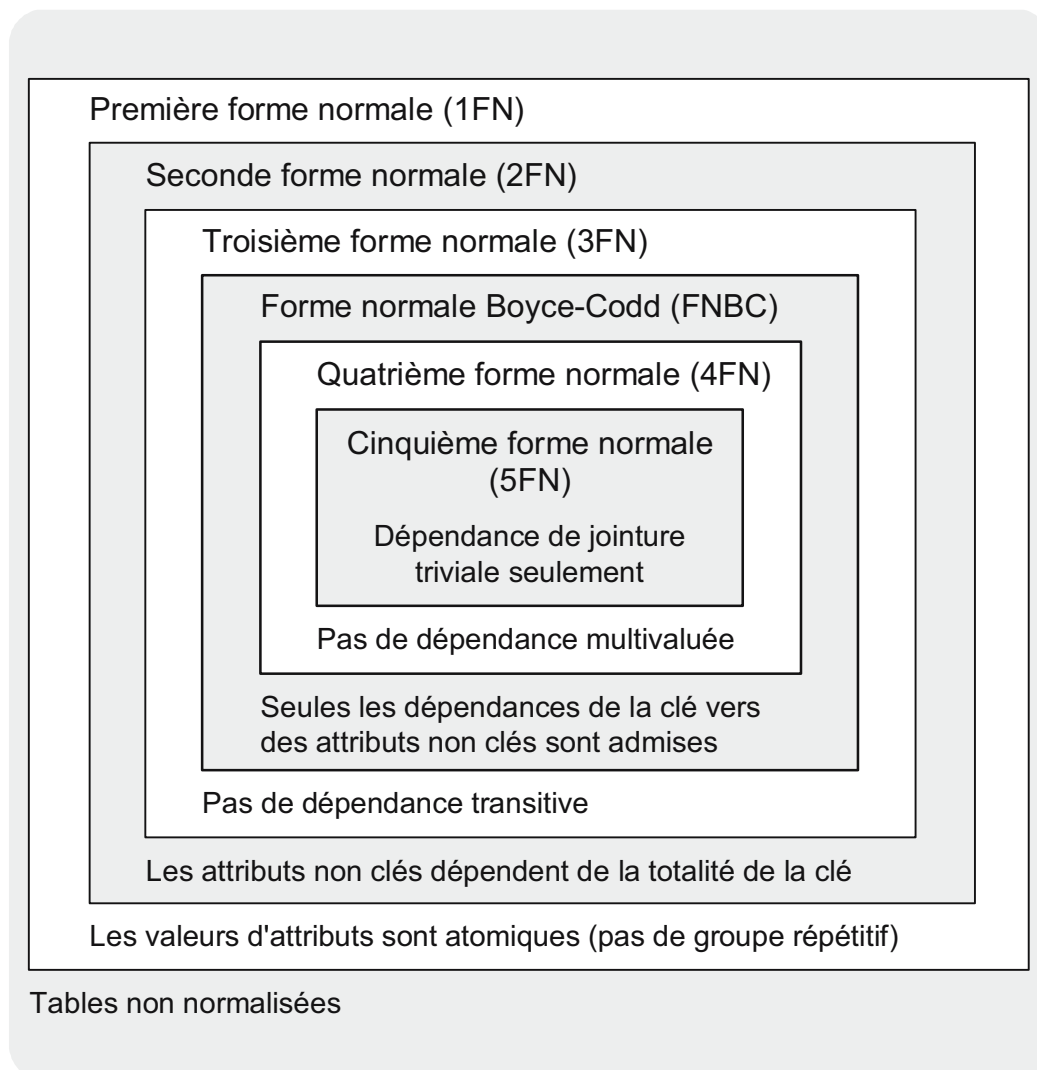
Première forme normale (1FN)

Seconde forme normale (2FN)

Troisième forme normale (3FN)

Forme normale Boyce-Codd (FNBC)

Quatrième forme normale (4FN)

Cinquième forme normale (5FN)

Dépendance de jointure triviale seulement

Pas de dépendance multivaluée

Seules les dépendances de la clé vers des attributs non clés sont admises

Pas de dépendance transitive

Les attributs non clés dépendent de la totalité de la clé

Les valeurs d'attributs sont atomiques (pas de groupe répétitif)

Tables non normalisées